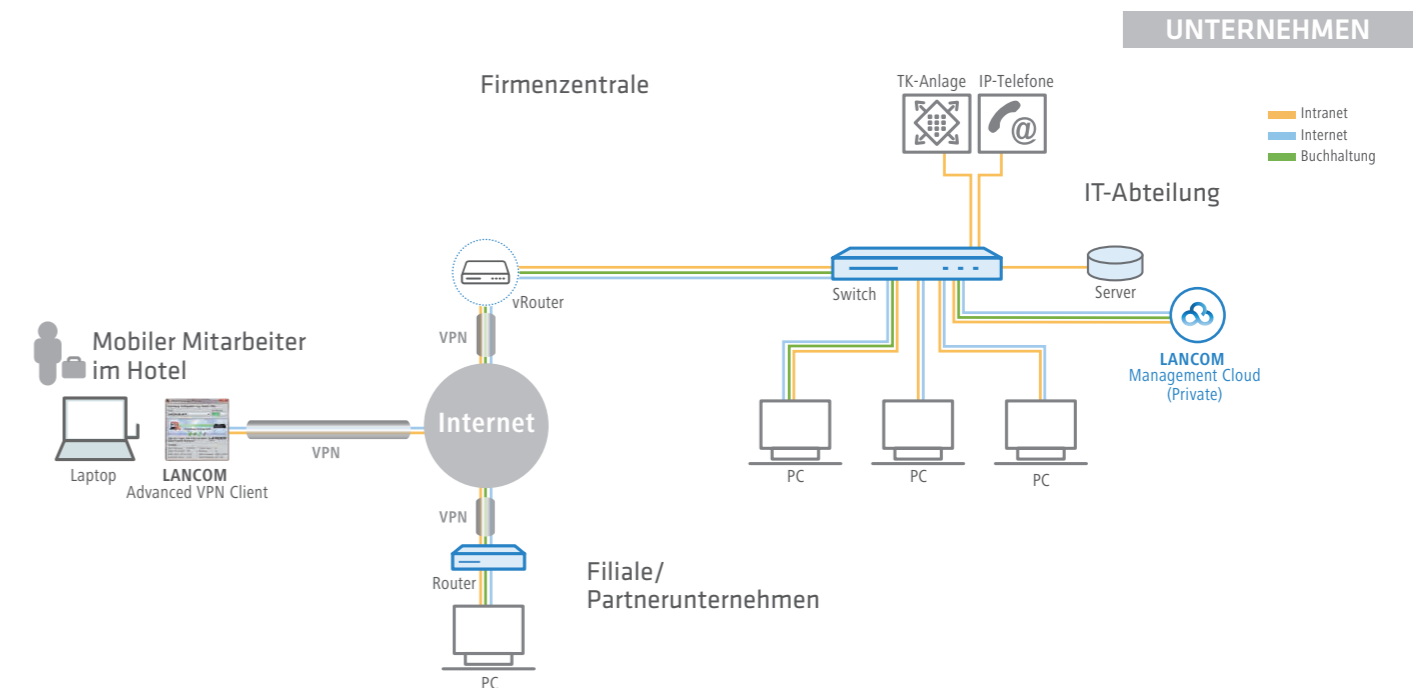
UNTERNEHMEN

Firmenzentrale

TK-Anlage IP-Telefone

Intranet
Internet
Buchhaltung

IT-Abteilung

vRouter

Switch

Server

LANCOM
Management Cloud
(Private)

Mobiler Mitarbeiter
im Hotel

VPN

VPN

Internet

Laptop

LANCOM
Advanced VPN Client

PC PC PC

VPN

Router

Filiale/
Partnerunternehmen

PC